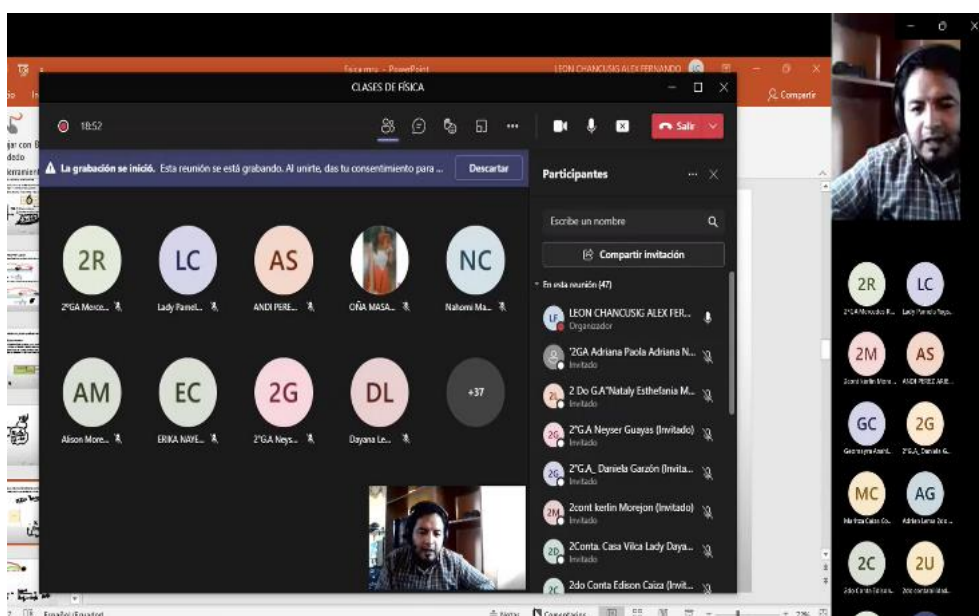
Física.pptx - PowerPoint
LEON CHANCUSIG ALEX FERNANDO
Compartir

CLASES DE FÍSICA

18:52

Salir

La grabación se inició. Esta reunión se está grabando. Al unirte, das tu consentimiento para ...
Descartar

2R
2ºGA Merce...
LC
Lady Pamel...
AS
ANDI PERE...
OÑA MASA...
NC
Nahomi Ma...
AM
Alison More...
EC
ERIKA NAYE...
2G
2ºG.A Neys...
DL
Dayana Le...
+37

Participantes

Escribe un nombre

Compartir invitación

En esta reunión (47)

LEON CHANCUSIG ALEX FER...
Organizador

'2GA Adriana Paola Adriana N...
Invitado

2 Do G.A"Nataly Esthefania M...
Invitado

2ºG.A Neyser Guayas (Invitado)

2ºG.A_ Daniela Garzón (Invita...

2cont kerlin Morejon (Invitado)
Invitado

2Conta. Casa Vilca Lady Daya...
Invitado

2do Conta Edison Caiza (Invit...

2R
LC
2M
AS
GC
2G
MC
AG
2C
2U

Español (Ecuador)
Notas
Comentarios
72%